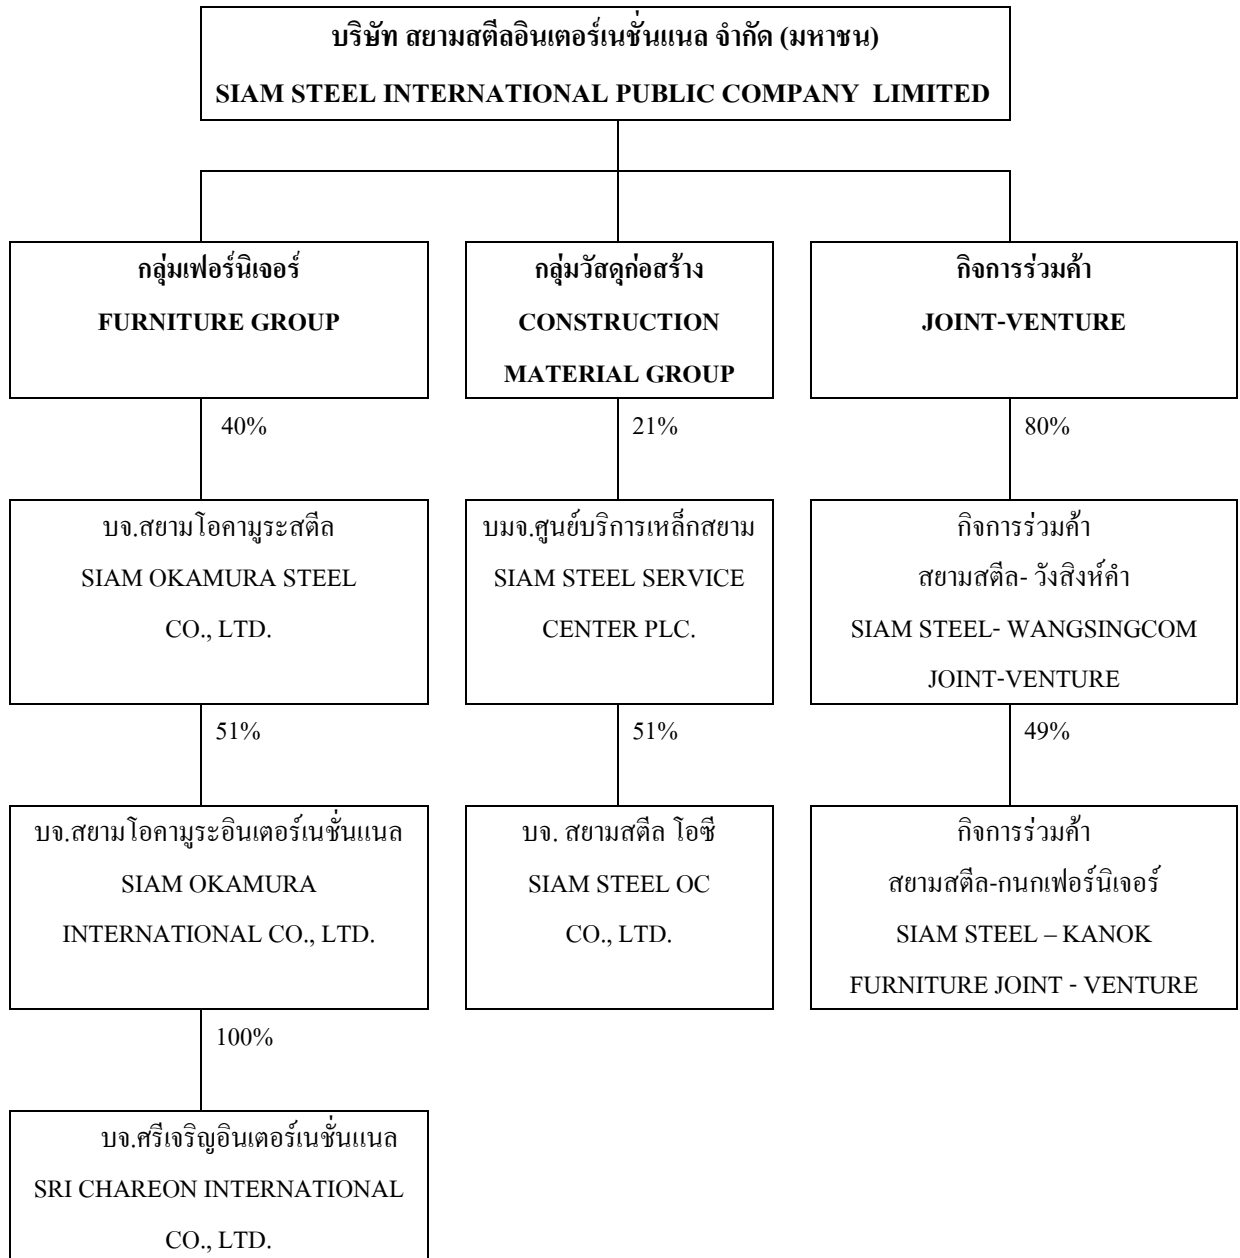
บริษัท สยามสตีลอินเตอร์เนชั่นแนล จำกัด (มหาชน)
SIAM STEEL INTERNATIONAL PUBLIC COMPANY LIMITED

กลุ่มเฟอร์นิเจอร์
FURNITURE GROUP

40%

บจ.สยามโอคามูระสตีล
SIAM OKAMURA STEEL
CO., LTD.

51%

บจ.สยามโอคามูระอินเตอร์เนชั่นแนล
SIAM OKAMURA
INTERNATIONAL CO., LTD.

100%

บจ.ศรีเจริญอินเตอร์เนชั่นแนล
SRI CHAREON INTERNATIONAL
CO., LTD.

กลุ่มวัสดุก่อสร้าง
CONSTRUCTION
MATERIAL GROUP

21%

บมจ.ศูนย์บริการเหล็กสยาม
SIAM STEEL SERVICE
CENTER PLC.

51%

บจ. สยามสตีล โอซี
SIAM STEEL OC
CO., LTD.

กิจการร่วมค้า
JOINT-VENTURE

80%

กิจการร่วมค้า
สยามสตีล- วังสิงห์คำ
SIAM STEEL- WANGSINGCOM
JOINT-VENTURE

49%

กิจการร่วมค้า
สยามสตีล-กนกเฟอร์นิเจอร์
SIAM STEEL – KANOK
FURNITURE JOINT - VENTURE